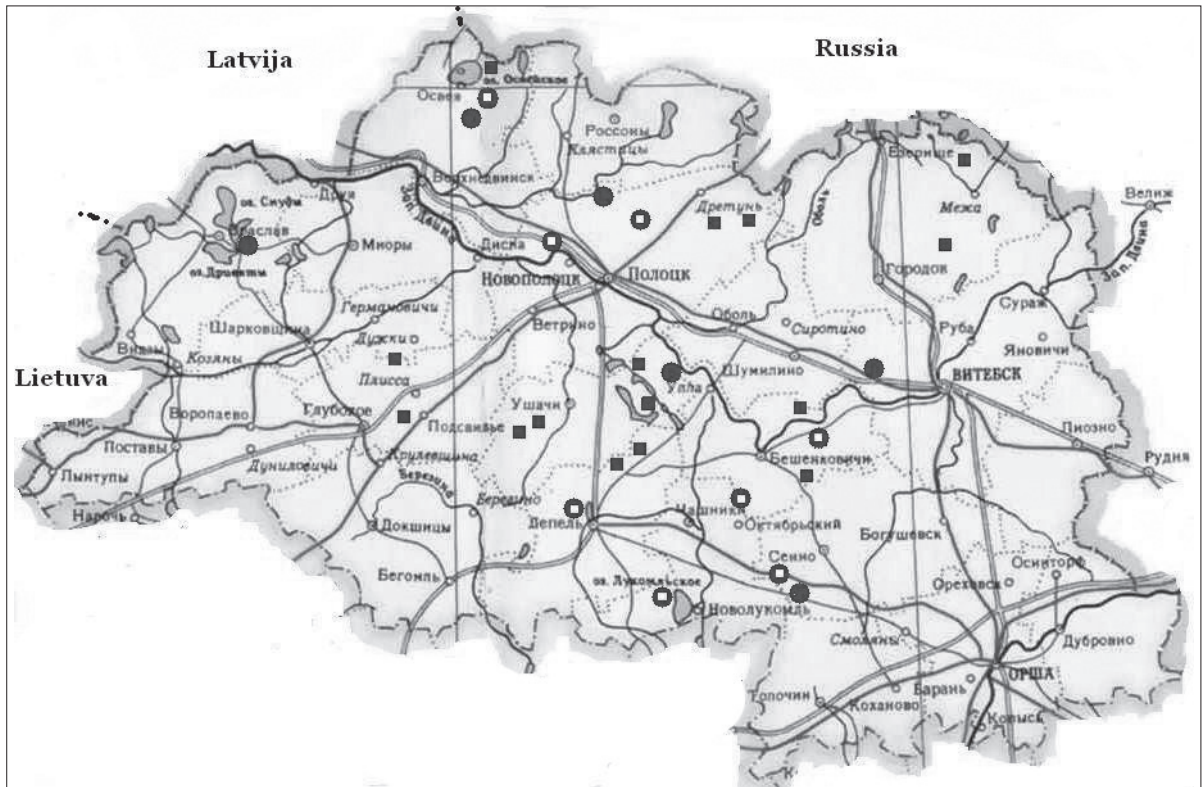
Latvija

Russia

Lietuva

оз. Освейское
Освея
Россоны
Клястицы
Верхнедвинск
Зап. Двина
оз. Снуды
Браслав
оз. Дривяты
Друя
Миоры
Дисна
Новополоцк
Полоцк
Дретунь
Оболь
Езерище
Межа
Велиж
Городок
Зап. Двина
Сураж
Руба
Германовичи
Шарковщина
Видзы
Козяны
Дуткио
Плисса
Ветрино
Оболь
Сиротино
Шумилино
Улла
Яновичи
ВИТЕБСК
Воропаево
Глубокое
Подсвилье
Ушачи
Поставы
Лынтупы
Дуниловичи
Крулевщина
Березина
Березино
Лепель
Чашники
Бешенковичи
Октябрьский
Богушевск
Лиозно
Рудня
Нарочь
Докшицы
Бегомль
оз. Лукомльское
Новолукомль
Сенно
Ореховск
Осинторф
Смоляны
Дубровно
Толочин
Барань
ОРША
Коханово
Копысь